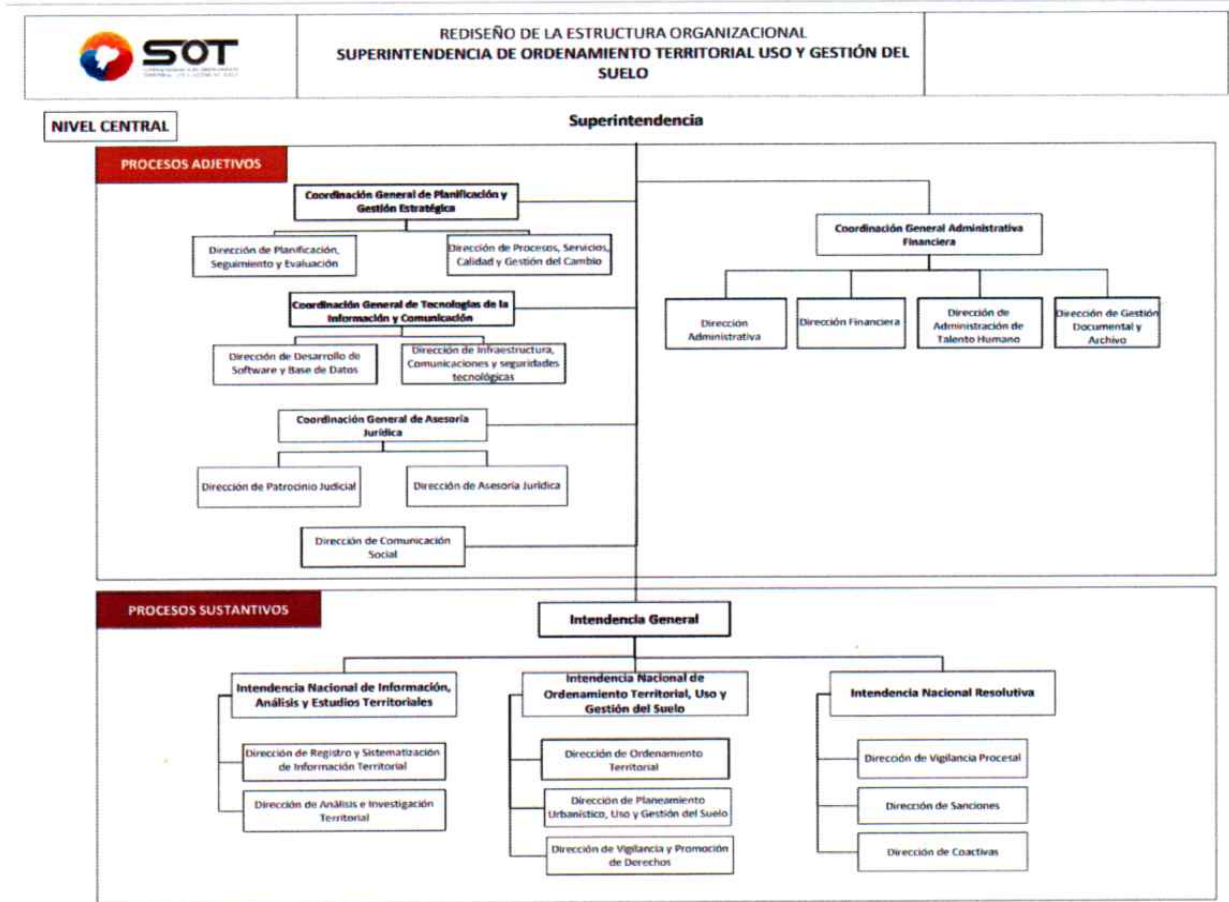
SOT

REDISEÑO DE LA ESTRUCTURA ORGANIZACIONAL
SUPERINTENDENCIA DE ORDENAMIENTO TERRITORIAL USO Y GESTIÓN DEL SUELO

NIVEL CENTRAL

Superintendencia

PROCESOS ADJETIVOS

Coordinación General de Planificación y Gestión Estratégica

Dirección de Planificación, Seguimiento y Evaluación

Dirección de Procesos, Servicios, Calidad y Gestión del Cambio

Coordinación General de Tecnologías de la Información y Comunicación

Dirección de Desarrollo de Software y Base de Datos

Dirección de Infraestructura, Comunicaciones y seguridades tecnológicas

Coordinación General de Asesoría Jurídica

Dirección de Patrocinio Judicial

Dirección de Asesoría Jurídica

Dirección de Comunicación Social

Coordinación General Administrativa Financiera

Dirección Administrativa

Dirección Financiera

Dirección de Administración de Talento Humano

Dirección de Gestión Documental y Archivo

PROCESOS SUSTANTIVOS

Intendencia General

Intendencia Nacional de Información, Análisis y Estudios Territoriales

Dirección de Registro y Sistematización de Información Territorial

Dirección de Análisis e Investigación Territorial

Intendencia Nacional de Ordenamiento Territorial, Uso y Gestión del Suelo

Dirección de Ordenamiento Territorial

Dirección de Planeamiento Urbanístico, Uso y Gestión del Suelo

Dirección de Vigilancia y Promoción de Derechos

Intendencia Nacional Resolutiva

Dirección de Vigilancia Procesal

Dirección de Sanciones

Dirección de Coactivas